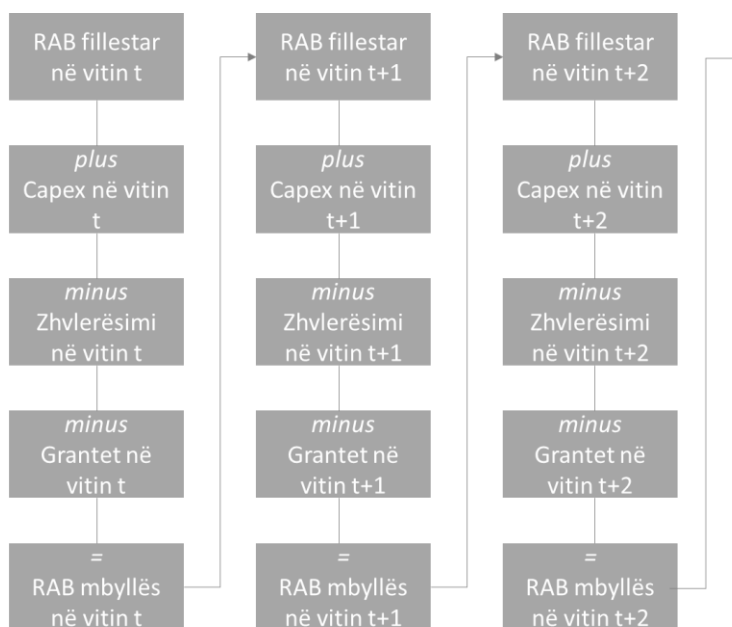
RAB fillestar në vitin t

plus
Capex në vitin t

minus
Zhvlerësimi në vitin t

minus
Grantet në vitin t

=
RAB mbyllës në vitin t

RAB fillestar në vitin t+1

plus
Capex në vitin t+1

minus
Zhvlerësimi në vitin t+1

minus
Grantet në vitin t+1

=
RAB mbyllës në vitin t+1

RAB fillestar në vitin t+2

plus
Capex në vitin t+2

minus
Zhvlerësimi në vitin t+2

minus
Grantet në vitin t+2

=
RAB mbyllës në vitin t+2